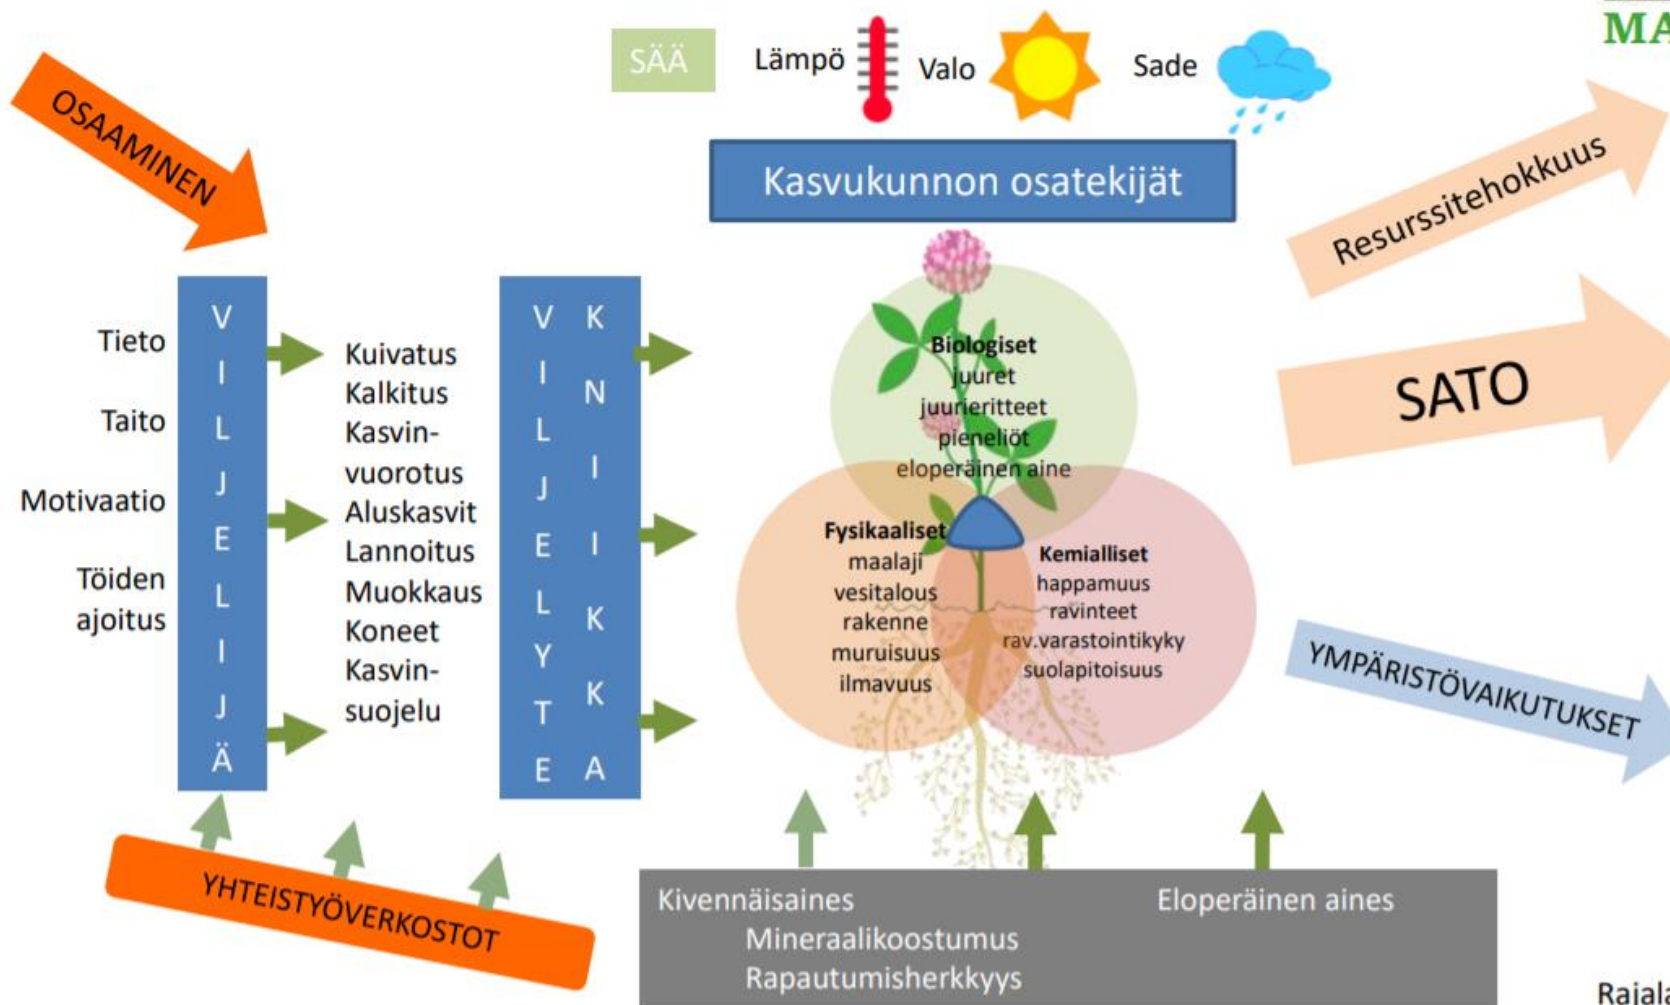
MA

SÄÄ Lämpö Valo Sade

OSAAMINEN

Kasvukunnon osatekijät

Resurssitehokkuus

SATO

Tieto

Taito

Motivaatio

Töiden ajoitus

VILJELIJÄ

Kuivatus
Kalkitus
Kasvinvuorotus
Aluskasvit
Lannoitus
Muokkaus
Koneet
Kasvinsuojelu

VILJELYTEKNIIKKA

Biologiset
juuret
juurieritteet
pieneliöt
eloperäinen aine

Fysikaaliset
maalaji
vesitalous
rakenne
muruisuus
ilmavuus

Kemialliset
happamuus
ravinteet
rav.varastointikyky
suolapitoisuus

YMPÄRISTÖVAIKUTUKSET

YHTEISTYÖVERKOSTOT

Kivennäisaines
Mineraalikoostumus
Rapautumisherkkyys

Eloperäinen aines

Rajala